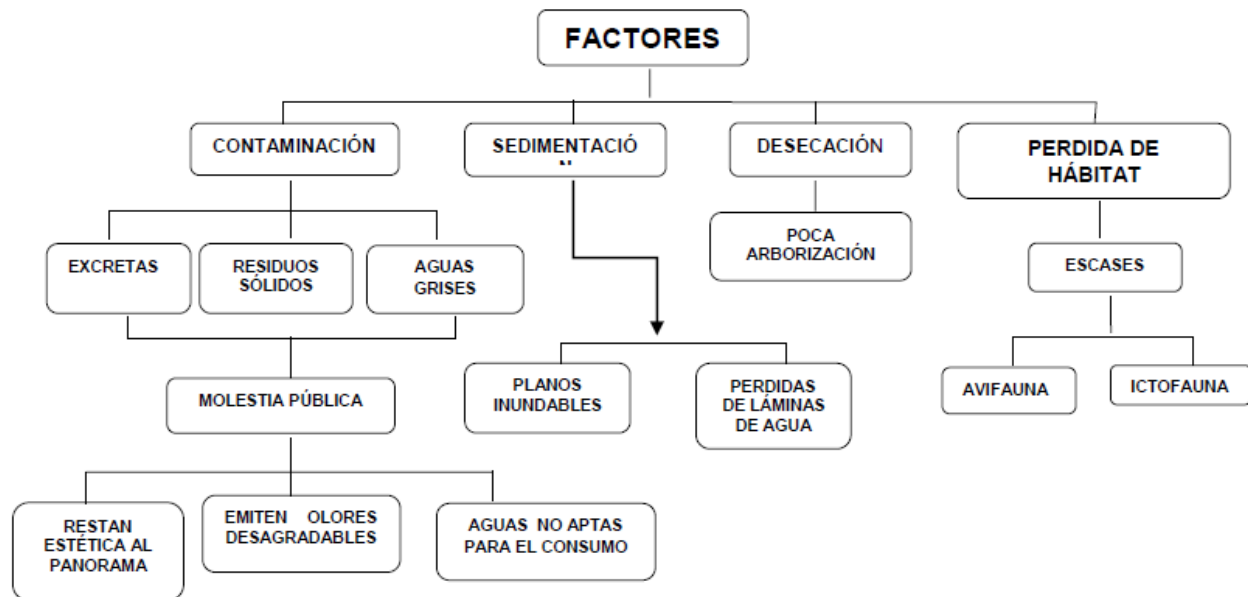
FACTORES

CONTAMINACIÓN

SEDIMENTACIÓ
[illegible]

DESECACIÓN

PERDIDA DE HÁBITAT

EXCRETAS

RESIDUOS SÓLIDOS

AGUAS GRISES

POCA ARBORIZACIÓN

ESCASES

MOLESTIA PÚBLICA

PLANOS INUNDABLES

PERDIDAS DE LÁMINAS DE AGUA

AVIFAUNA

ICTOFAUNA

RESTAN ESTÉTICA AL PANORAMA

EMITEN OLORES DESAGRADABLES

AGUAS NO APTAS PARA EL CONSUMO